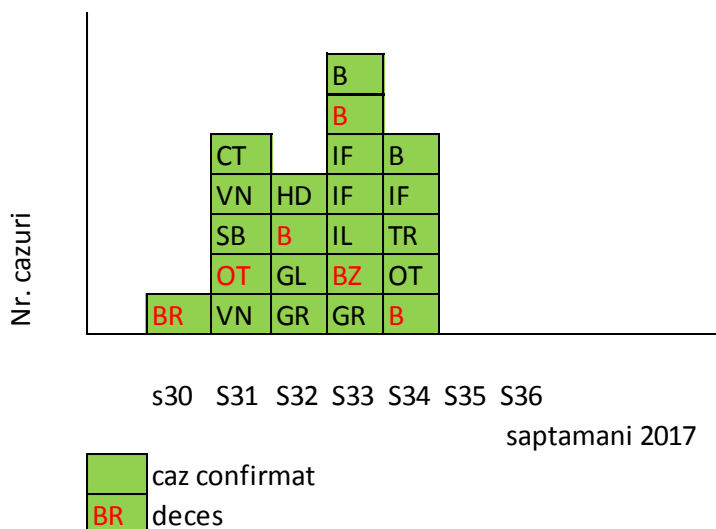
Nr. cazuri

| s30 | S31 | S32 | S33 | S34 |
|---|---|---|---|---|
| | | | B | |
| | | | B | |
| | CT | | IF | B |
| | VN | HD | IF | IF |
| | SB | B | IL | TR |
| | OT | GL | BZ | OT |
| BR | VN | GR | GR | B |

s30 S31 S32 S33 S34 S35 S36

saptamani 2017

caz confirmat

BR deces